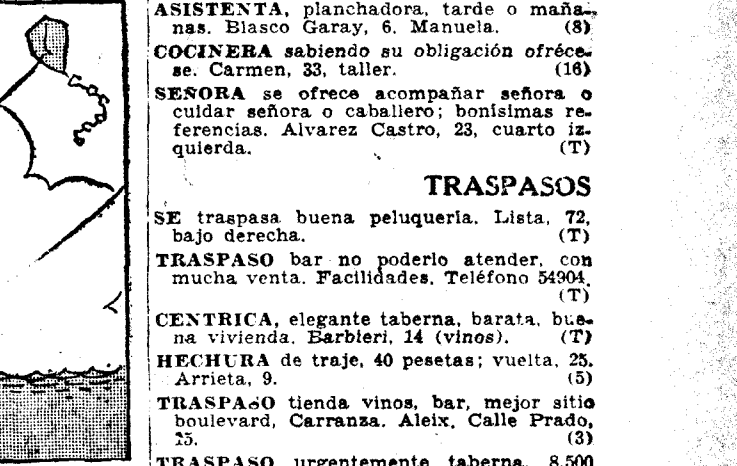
ASISTENTA, planchadora, tarde o mañanas. Blasco Garay, 6. Manuela. (8)

COCINERA sabiendo su obligación ofrécese. Carmen, 33, taller. (16)

SEÑORA se ofrece acompañar señora o cuidar señora o caballero; bonísimas referencias. Alvarez Castro, 23, cuarto izquierda. (T)

TRASPASOS

SE traspasa buena peluquería. Lista, 72, bajo derecha. (T)

TRASPASO bar no poderlo atender, con mucha venta. Facilidades. Teléfono 54904. (T)

CENTRICA, elegante taberna, barata, buena vivienda. Barbieri, 14 (vinos). (T)

HECHURA de traje, 40 pesetas; vuelta, 25. Arrieta, 9. (5)

TRASPASO tienda vinos, bar, mejor sitio boulevard, Carranza. Aleix. Calle Prado, 25. (3)

TRASPASO urgentemente taberna, 8.500 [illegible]